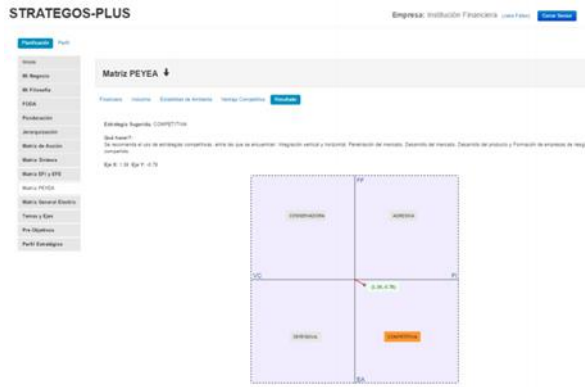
STRATEGOS-PLUS

Empresa: Institución Financiera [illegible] Cerrar Sesion

Planificación Perfil

Inicio
Mi Negocio
Mi Filosofía
FODA
Ponderación
Jerarquización
Matriz de Acción
Matriz Sintesis
Matriz EFI y EFE
Matriz PEYEA
Matriz General Electric
Temas y Ejes
Pre Objetivos
Perfil Estratégico

Matriz PEYEA

Financiera Industria Estabilidad de Ambiente Ventaja Competitiva Resultado

Estrategia Sugerida: COMPETITIVA

Qué hacer?:
Se recomienda el uso de estrategias competitivas, entre las que se encuentran: integración vertical y horizontal, Penetración del mercado, Desarrollo del mercado, Desarrollo del producto y Formación de empresas de riesgo compartido.

Eje X: 1.36 Eje Y: -0.78

FF
CONSERVADORA
AGRESIVA
VC
FI
(1.36,-0.78)
DEFENSIVA
COMPETITIVA
EA